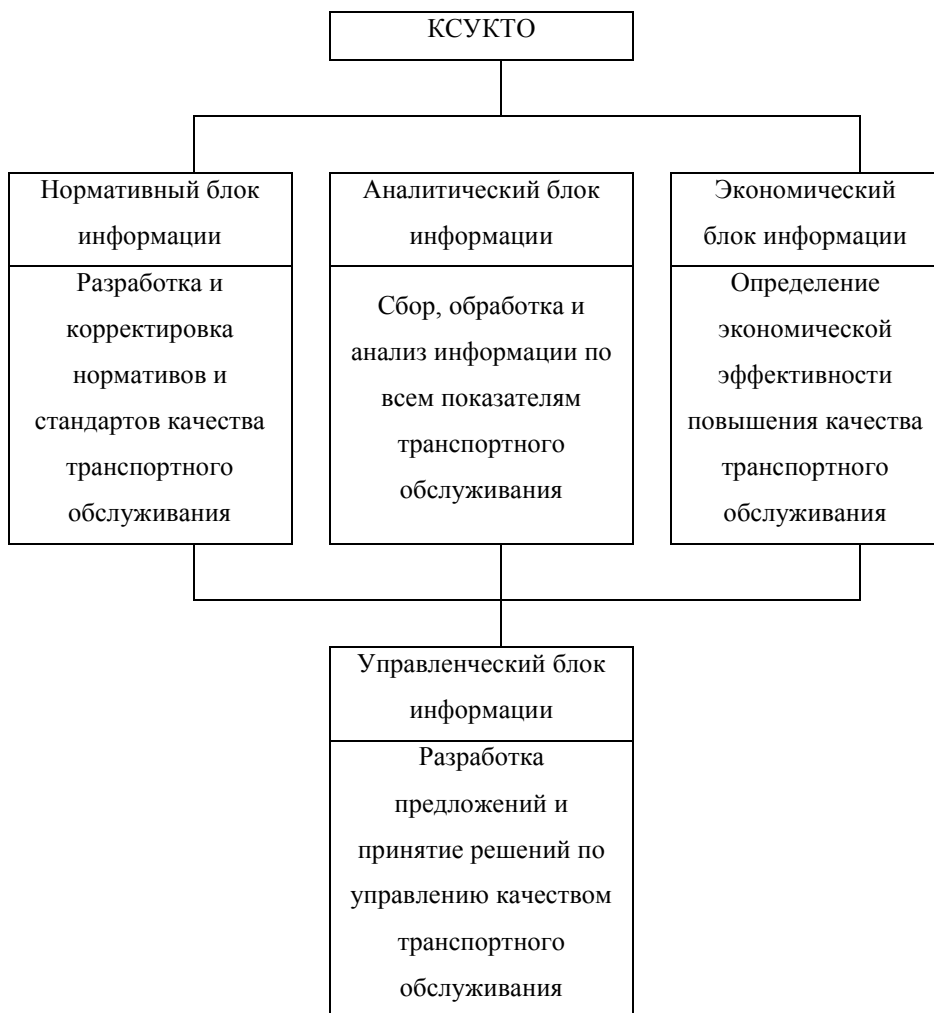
КСУКТО

Нормативный блок информации

Разработка и корректировка нормативов и стандартов качества транспортного обслуживания

Аналитический блок информации

Сбор, обработка и анализ информации по всем показателям транспортного обслуживания

Экономический блок информации

Определение экономической эффективности повышения качества транспортного обслуживания

Управленческий блок информации

Разработка предложений и принятие решений по управлению качеством транспортного обслуживания